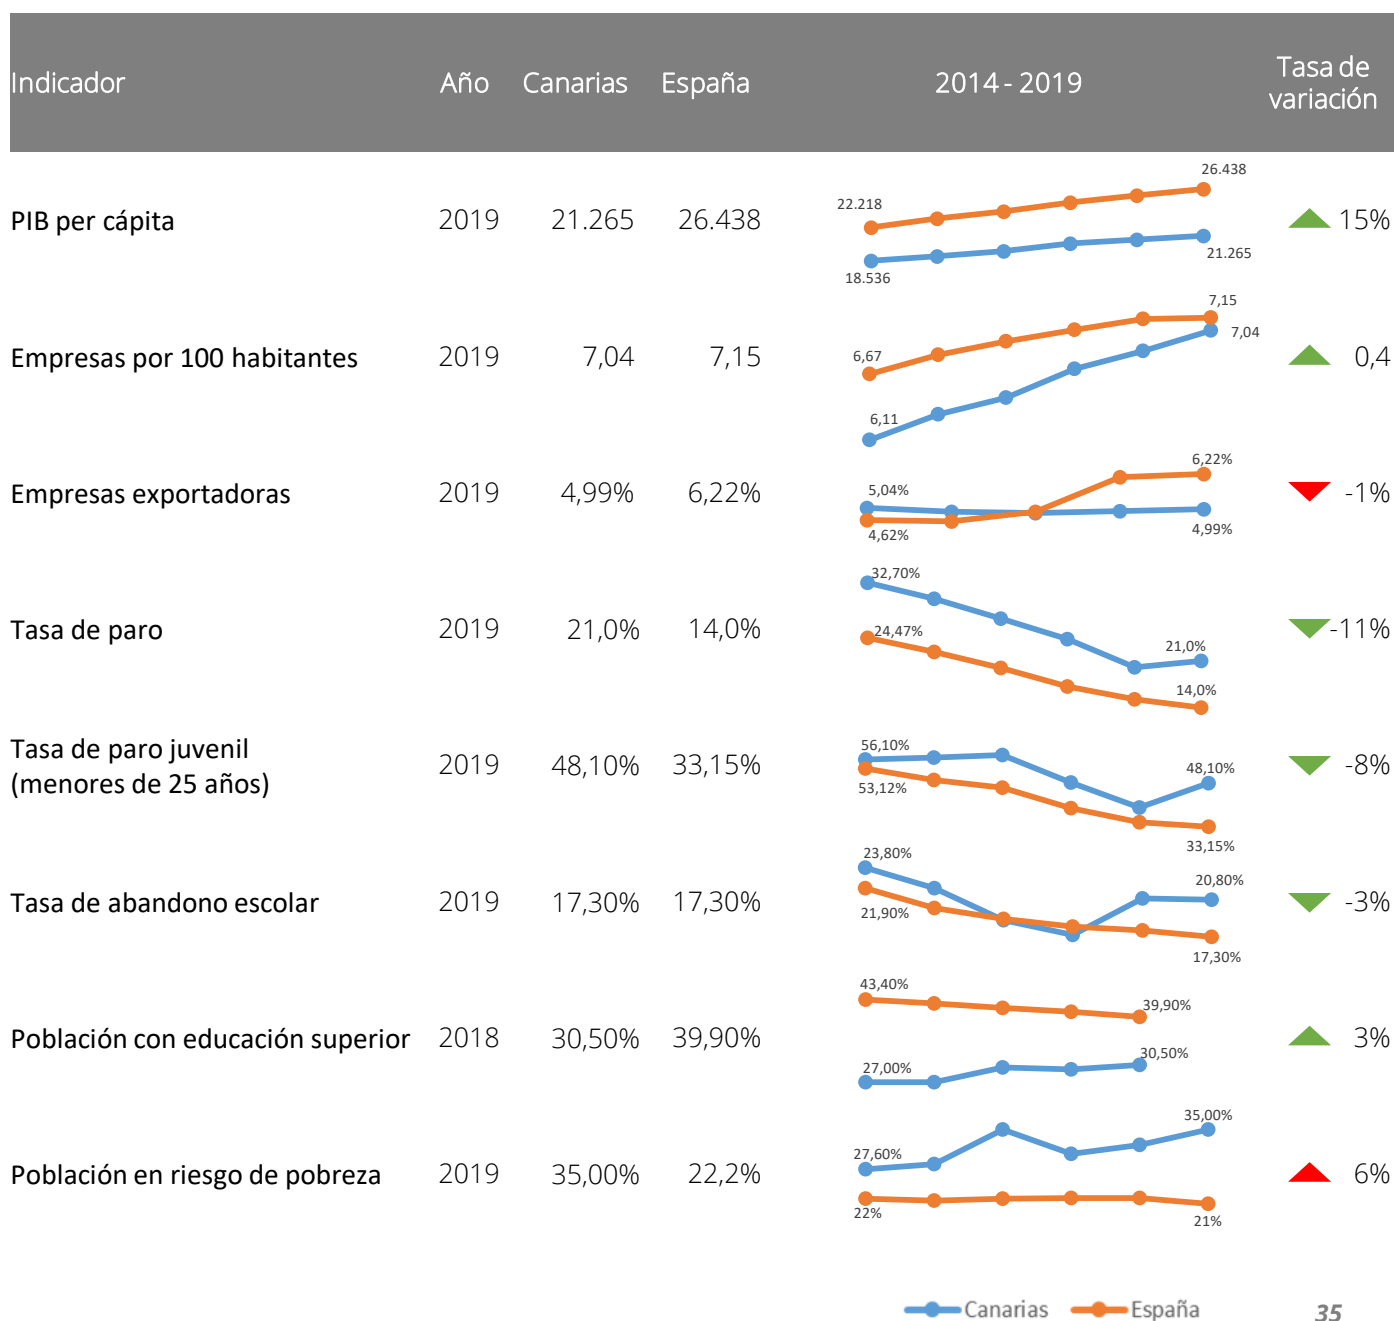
| Indicador | Año | Canarias | España | 2014 - 2019 | Tasa de variación |
|---|---|---|---|---|---|
| PIB per cápita | 2019 | 21.265 | 26.438 | 22.218 26.438 18.536 21.265 | 15% |
| Empresas por 100 habitantes | 2019 | 7,04 | 7,15 | 6,67 7,15 6,11 7,04 | 0,4 |
| Empresas exportadoras | 2019 | 4,99% | 6,22% | 5,04% 6,22% 4,62% 4,99% | -1% |
| Tasa de paro | 2019 | 21,0% | 14,0% | 32,70% 21,0% 24,47% 14,0% | -11% |
| Tasa de paro juvenil (menores de 25 años) | 2019 | 48,10% | 33,15% | 56,10% 48,10% 53,12% 33,15% | -8% |
| Tasa de abandono escolar | 2019 | 17,30% | 17,30% | 23,80% 20,80% 21,90% 17,30% | -3% |
| Población con educación superior | 2018 | 30,50% | 39,90% | 43,40% 39,90% 27,00% 30,50% | 3% |
| Población en riesgo de pobreza | 2019 | 35,00% | 22,2% | 35,00% 27,60% 22% 21% | 6% |

Canarias España

35